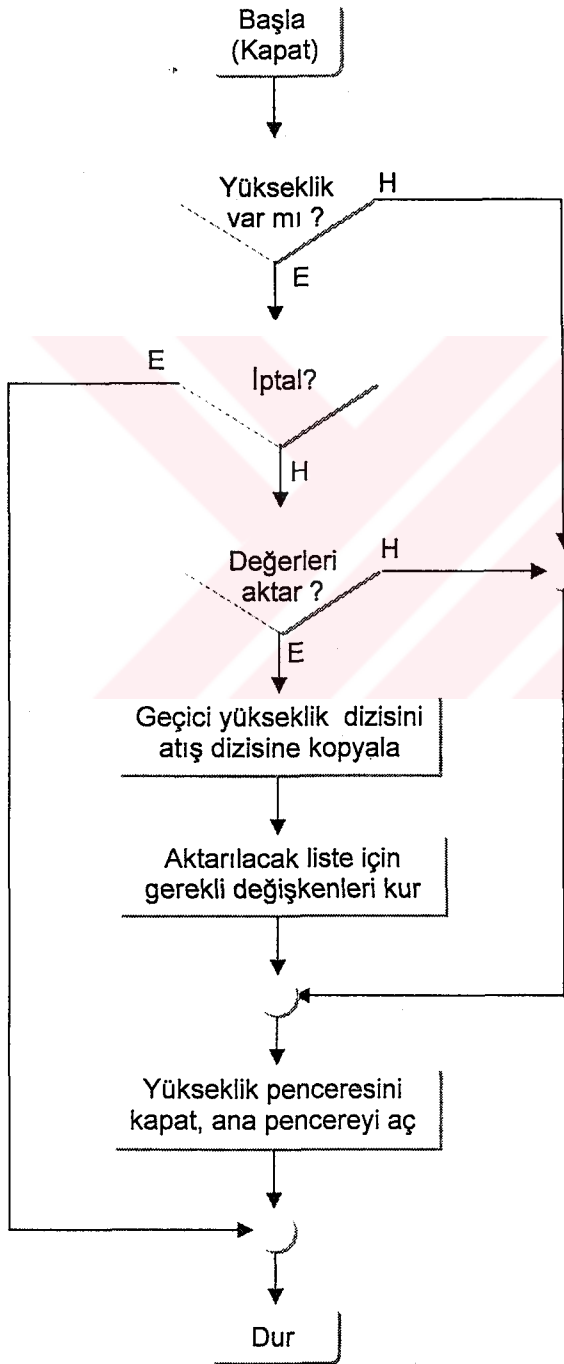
Başla
(Kapat)

Yükseklik var mı ?
H
E

E
İptal?
H

Değerleri aktar ?
H
E

Geçici yükseklik dizisini atış dizisine kopyala

Aktarılacak liste için gerekli değişkenleri kur

Yükseklik penceresini kapat, ana pencereyi aç

Dur